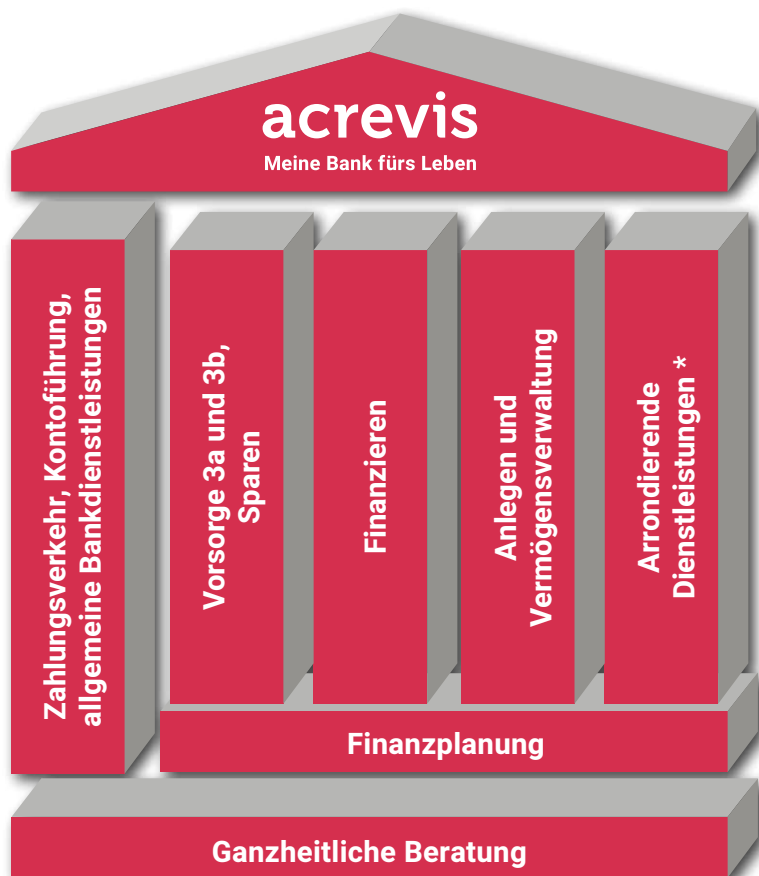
acrevis
Meine Bank fürs Leben

Zahlungsverkehr, Kontoführung, allgemeine Bankdienstleistungen

Vorsorge 3a und 3b, Sparen

Finanzieren

Anlegen und Vermögensverwaltung

Arrondierende Dienstleistungen *

Finanzplanung

Ganzheitliche Beratung